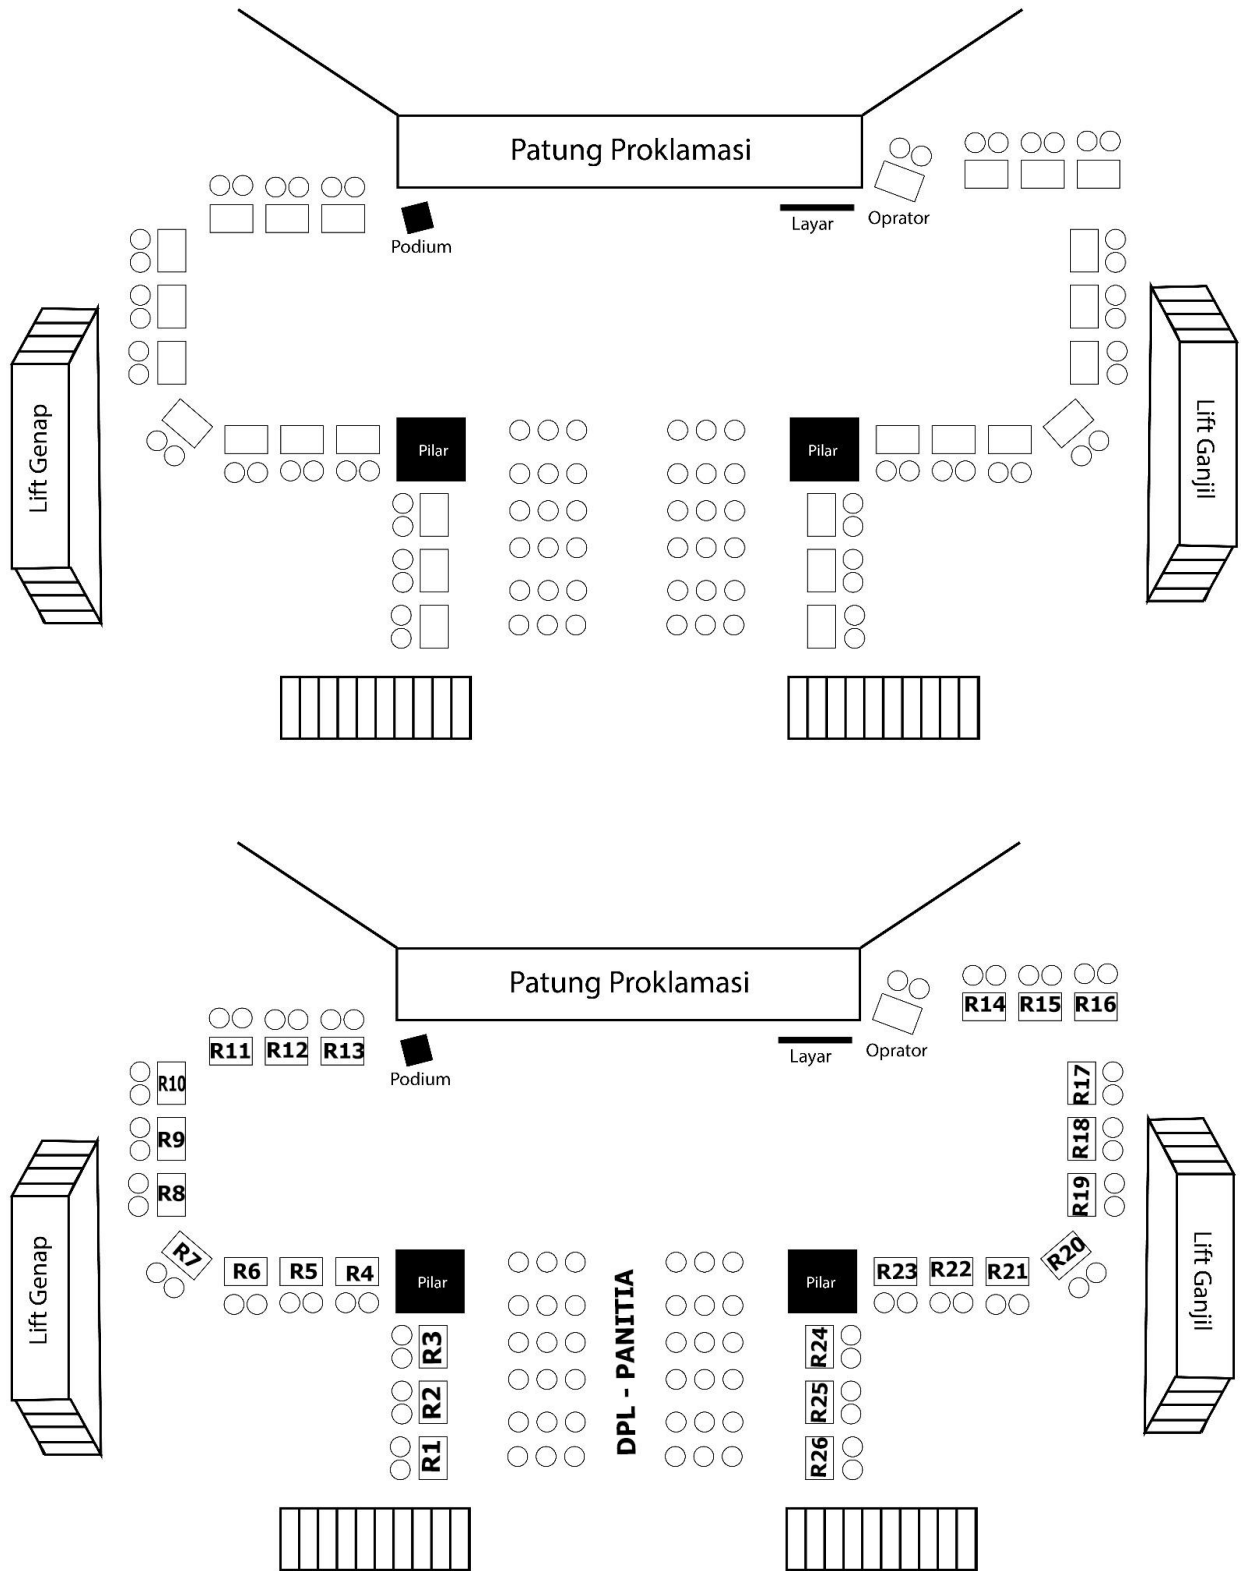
Patung Proklamasi

Podium

Layar

Oprator

Lift Genap

Lift Ganjil

Pilar

Pilar

Patung Proklamasi

R11 R12 R13

Podium

Layar

Oprator

R14 R15 R16

R10

R9

R8

R17

R18

R19

Lift Genap

Lift Ganjil

R7

R6 R5 R4

Pilar

DPL - PANITIA

Pilar

R23 R22 R21

R20

R3

R2

R1

R24

R25

R26